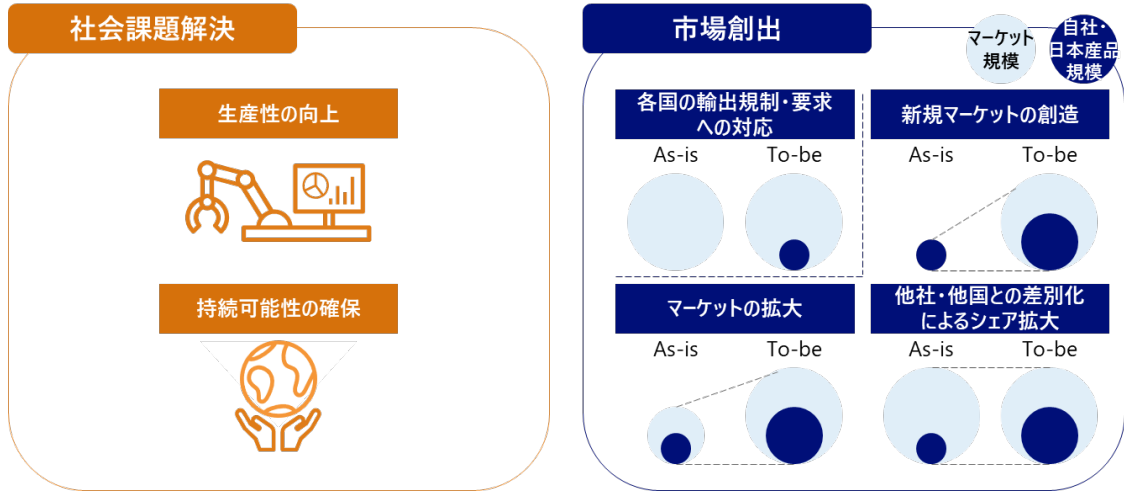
社会課題解決

生産性の向上

持続可能性の確保

市場創出

マーケット規模

自社・日本産品規模

各国の輸出規制・要求への対応

As-is To-be

新規マーケットの創造

As-is To-be

マーケットの拡大

As-is To-be

他社・他国との差別化によるシェア拡大

As-is To-be